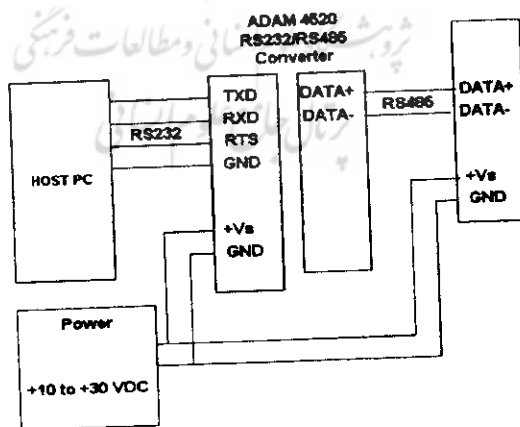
پژوهشگاه علوم انسانی و مطالعات فرهنگی
پرتال جامع علوم انسانی

ADAM 4520
RS232/RS485
Converter

HOST PC

RS232

TXD
RXD
RTS
GND

+Vs
GND

DATA+
DATA-

RS485

DATA+
DATA-

+Vs
GND

Power

+10 to +30 VDC